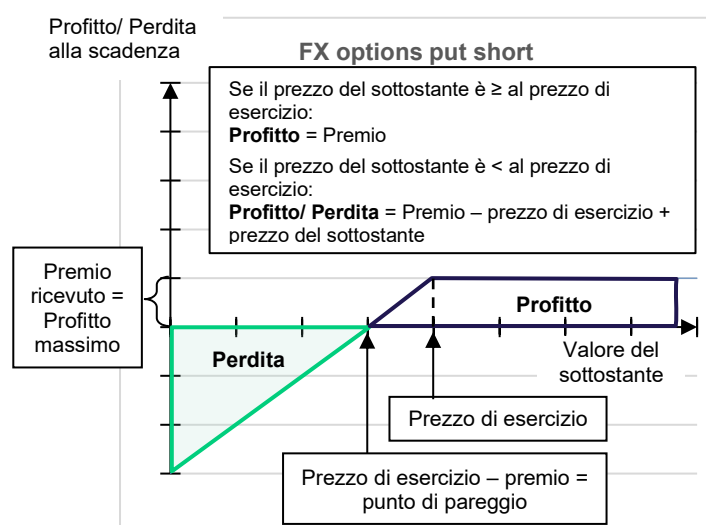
Profitto/ Perdita alla scadenza

FX options put short

Se il prezzo del sottostante è ≥ al prezzo di esercizio:
**Profitto** = Premio

Se il prezzo del sottostante è < al prezzo di esercizio:
**Profitto/ Perdita** = Premio – prezzo di esercizio + prezzo del sottostante

Premio ricevuto = Profitto massimo

Profitto

Perdita

Valore del sottostante

Prezzo di esercizio

Prezzo di esercizio – premio = punto di pareggio